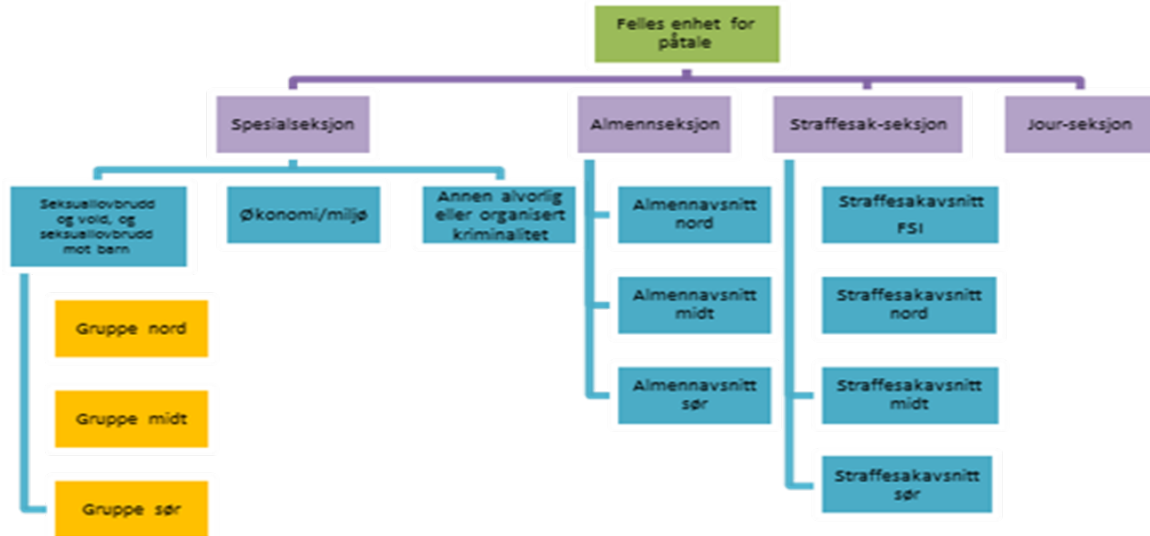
Felles enhet for påtale

Spesialseksjon

Almennseksjon

Straffesak-seksjon

Jour-seksjon

Seksuallovbrudd og vold, og seksuallovbrudd mot barn

Økonomi/miljø

Annen alvorlig eller organisert kriminalitet

Gruppe nord

Gruppe midt

Gruppe sør

Almennavsnitt nord

Almennavsnitt midt

Almennavsnitt sør

Straffesakavsnitt FSI

Straffesakavsnitt nord

Straffesakavsnitt midt

Straffesakavsnitt sør